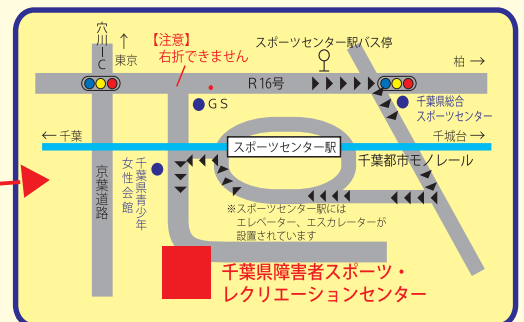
穴川IC
↑
東京

【注意】
右折できません

スポーツセンター駅バス停

柏 →

R16号

GS

千葉県総合スポーツセンター

← 千葉

スポーツセンター駅

千城台 →

千葉都市モノレール

京葉道路

千葉県青少年女性会館

※スポーツセンター駅には
エレベーター、エスカレーターが
設置されています

千葉県障害者スポーツ・
レクリエーションセンター